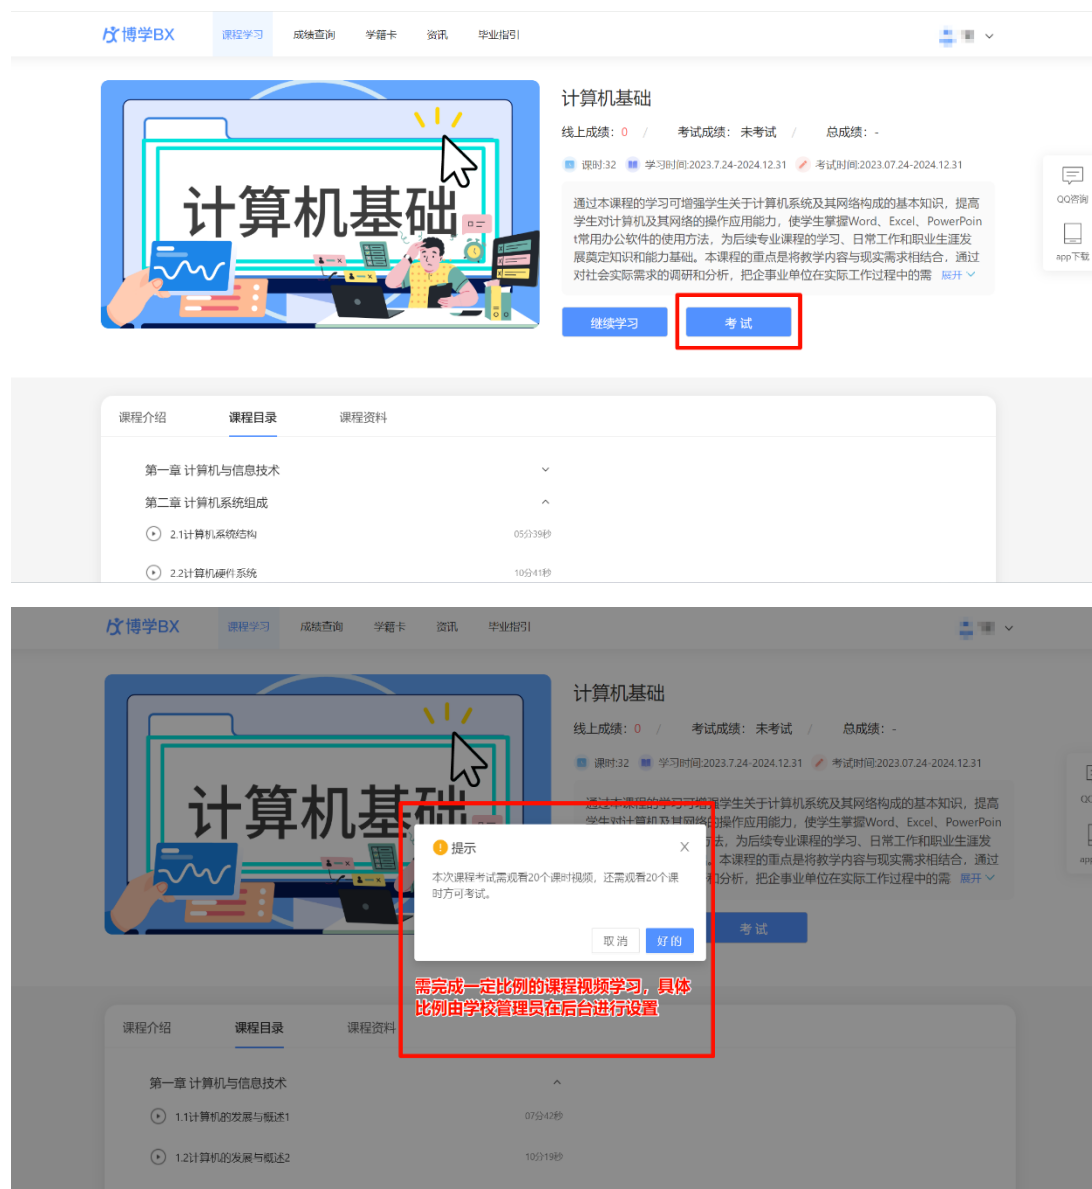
博学BX 课程学习 成绩查询 学籍卡 资讯 毕业指引

计算机基础

计算机基础

线上成绩：0 / 考试成绩：未考试 / 总成绩：-

课时:32 学习时间:2023.7.24-2024.12.31 考试时间:2023.07.24-2024.12.31

通过本课程的学习可增强学生关于计算机系统及其网络构成的基本知识，提高学生对计算机及其网络的操作应用能力，使学生掌握Word、Excel、PowerPoint常用办公软件的使用方法，为后续专业课程的学习、日常工作和职业生涯发展奠定知识和能力基础。本课程的重点是将教学内容与现实需求相结合，通过对社会实际需求的调研和分析，把企事业单位在实际工作过程中的需 展开

继续学习 考 试

QQ咨询 app下载

课程介绍 课程目录 课程资料

第一章 计算机与信息技术

第二章 计算机系统组成

2.1计算机系统结构 05分39秒

2.2计算机硬件系统 10分41秒

博学BX 课程学习 成绩查询 学籍卡 资讯 毕业指引

计算机基础

计算机基础

线上成绩：0 / 考试成绩：未考试 / 总成绩：-

课时:32 学习时间:2023.7.24-2024.12.31 考试时间:2023.07.24-2024.12.31

通过本课程的学习可增强学生关于计算机系统及其网络构成的基本知识，提高学生对计算机及其网络的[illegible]方法，为后续专业课程的学习、日常工作和职业生涯发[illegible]。本课程的重点是将教学内容与现实需求相结合，通过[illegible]和分析，把企事业单位在实际工作过程中的需 展开

提示

本次课程考试需观看20个课时视频，还需观看20个课时方可考试。

取 消 好 的

考 试

需完成一定比例的课程视频学习，具体比例由学校管理员在后台进行设置

课程介绍 课程目录 课程资料

第一章 计算机与信息技术

1.1计算机的发展与概述1 07分42秒

1.2计算机的发展与概述2 10分19秒